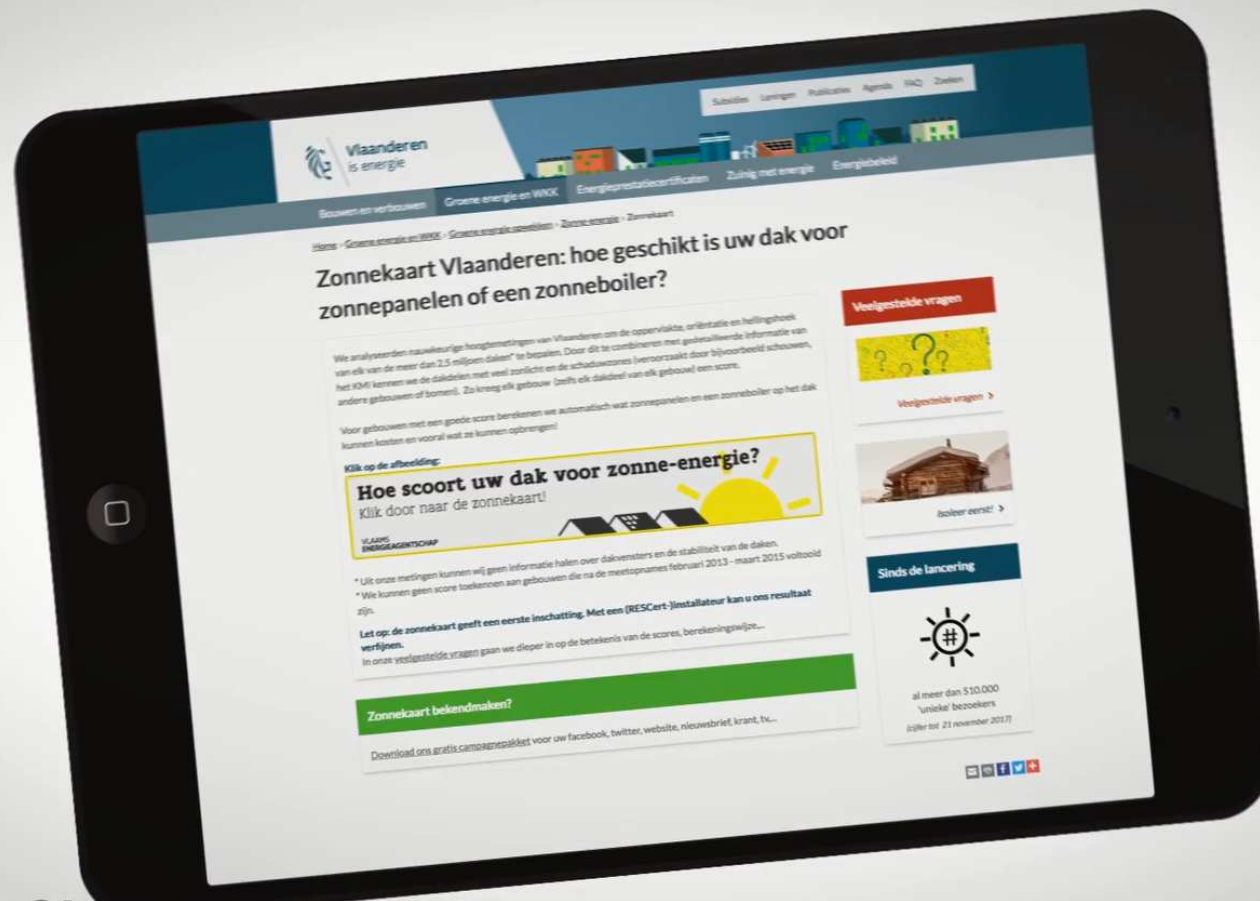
Subsidies Leningen Publicaties Agenda FAQ Zoeken

Vlaanderen is energie

Bouwen en verbouwen Groene energie en WKK Energieprestatiecertificaten Zuinig met energie Energiebeleid

Home > Groene energie en WKK > Groene energie opwekken > Zonne-energie > Zonnekaart

Zonnekaart Vlaanderen: hoe geschikt is uw dak voor zonnepanelen of een zonneboiler?

We analyseerden nauwkeurige hoogtemetingen van Vlaanderen om de oppervlakte, oriëntatie en hellingshoek van elk van de meer dan 2,5 miljoen daken* te bepalen. Door dit te combineren met gedetailleerde informatie van het KMI kennen we de dakdelen met veel zonlicht en de schaduwzones (veroorzaakt door bijvoorbeeld schouwen, andere gebouwen of bomen). Zo kreeg elk gebouw (zelfs elk dakdeel van elk gebouw) een score.

Voor gebouwen met een goede score berekenen we automatisch wat zonnepanelen en een zonneboiler op het dak kunnen kosten en vooral wat ze kunnen opbrengen!

Klik op de afbeelding:

Hoe scoort uw dak voor zonne-energie?
Klik door naar de zonnekaart!
VLAAMS ENERGIEAGENTSCHAP

* Uit onze metingen kunnen wij geen informatie halen over dakvensters en de stabiliteit van de daken.
* We kunnen geen score toekennen aan gebouwen die na de meetopnames februari 2013 - maart 2015 voltooid zijn.

Let op: de zonnekaart geeft een eerste inschatting. Met een (RESCert-)installateur kan u ons resultaat verfijnen.
In onze veelgestelde vragen gaan we dieper in op de betekenis van de scores, berekeningswijze....

Zonnekaart bekendmaken?

Download ons gratis campagnepakket voor uw facebook, twitter, website, nieuwsbrief, krant, tv,...

Veelgestelde vragen

Veelgestelde vragen >

Isoleer eerst! >

Sinds de lancering

al meer dan 510.000 'unieke' bezoekers
(cijfer tot 21 november 2017)